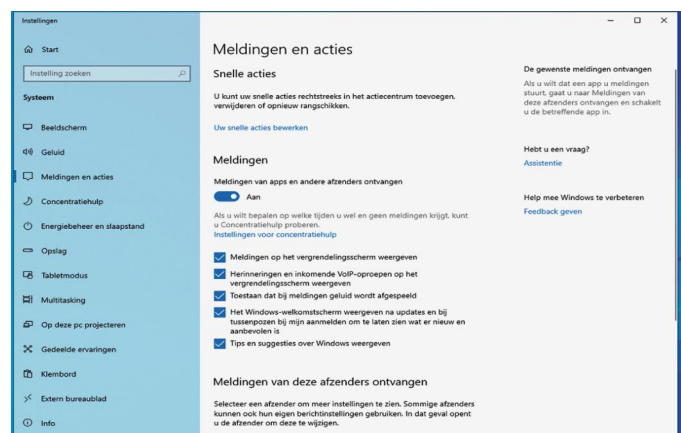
Instellingen

Start

Instelling zoeken

Systeem

Beeldscherm

Geluid

Meldingen en acties

Concentratiehulp

Energiebeheer en slaapstand

Opslag

Tabletmodus

Multitasking

Op deze pc projecteren

Gedeelde ervaringen

Klembord

Extern bureaublad

Info

Meldingen en acties

Snelle acties

U kunt uw snelle acties rechtstreeks in het actiecentrum toevoegen, verwijderen of opnieuw rangschikken.

Uw snelle acties bewerken

Meldingen

Meldingen van apps en andere afzenders ontvangen

Aan

Als u wilt bepalen op welke tijden u wel en geen meldingen krijgt, kunt u Concentratiehulp proberen.

Instellingen voor concentratiehulp

Meldingen op het vergrendelingsscherm weergeven

Herinneringen en inkomende VoIP-oproepen op het vergrendelingsscherm weergeven

Toestaan dat bij meldingen geluid wordt afgespeeld

Het Windows-welkomstscherm weergeven na updates en bij tussenpozen bij mijn aanmelden om te laten zien wat er nieuw en aanbevolen is

Tips en suggesties over Windows weergeven

Meldingen van deze afzenders ontvangen

Selecteer een afzender om meer instellingen te zien. Sommige afzenders kunnen ook hun eigen berichtinstellingen gebruiken. In dat geval opent u de afzender om deze te wijzigen.

De gewenste meldingen ontvangen

Als u wilt dat een app u meldingen stuurt, gaat u naar Meldingen van deze afzenders ontvangen en schakelt u de betreffende app in.

Hebt u een vraag?

Assistentie

Help mee Windows te verbeteren

Feedback geven